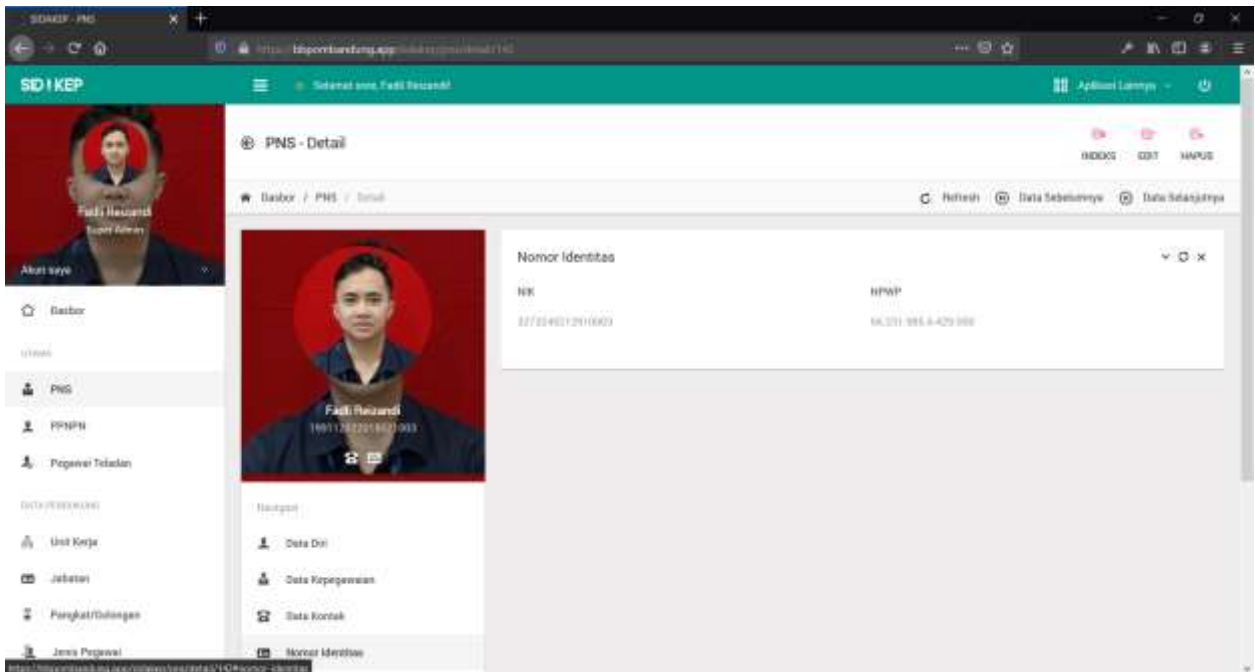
SIDAKEP - PNS

https://bbpombandung.app/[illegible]

SID!KEP

Selamat sore, Fadli Reizandi!

Aplikasi Lainnya

Fadli Reizandi
Super Admin

Akun saya

Dasbor

UTAMA

PNS

PPNPN

Pegawai Teladan

DATA PENDUKUNG

Unit Kerja

Jabatan

Pangkat/Golongan

Jenis Pegawai

PNS - Detail

INDEKS EDIT HAPUS

Dasbor / PNS / Detail

Refresh Data Sebelumnya Data Selanjutnya

Fadli Reizandi
1991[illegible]003

Navigasi

Data Diri

Data Kepegawaian

Data Kontak

Nomor Identitas

Nomor Identitas

NIK

NPWP

327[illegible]

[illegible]

https://bbpombandung.app/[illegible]#nomor-identitas